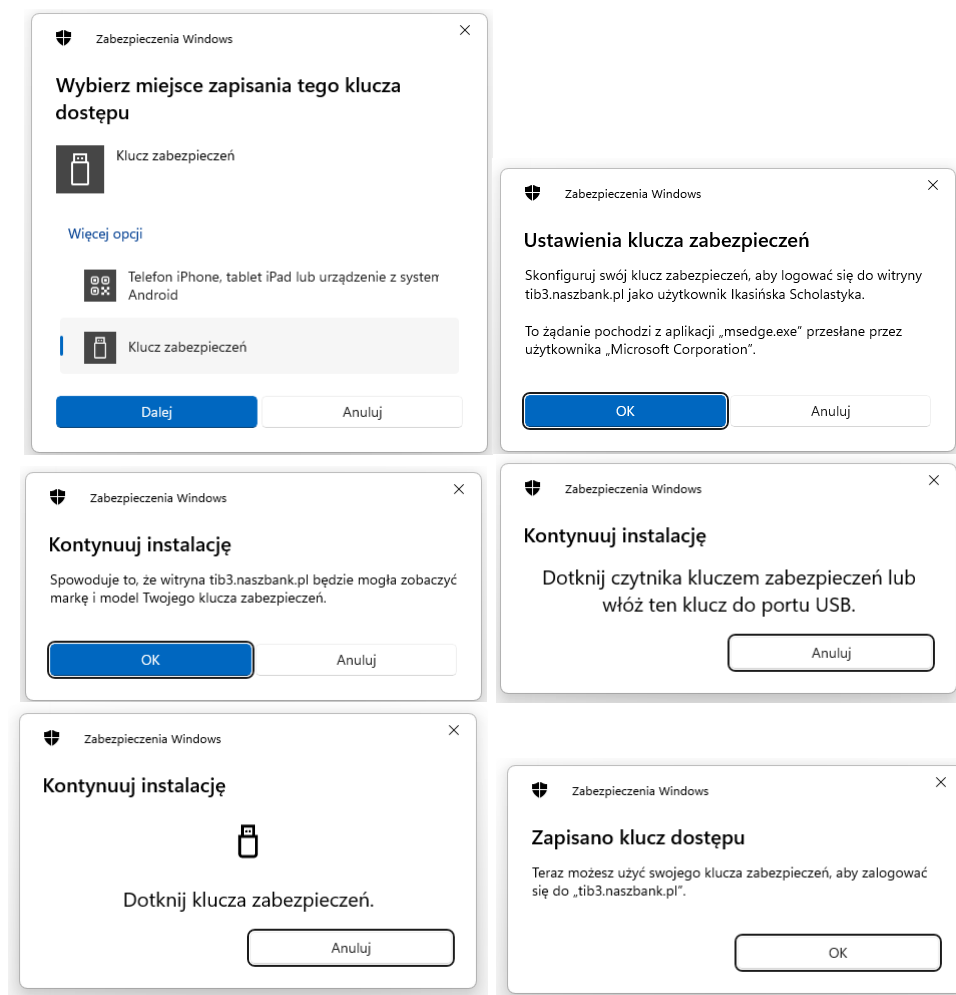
Zabezpieczenia Windows

Wybierz miejsce zapisania tego klucza dostępu

Klucz zabezpieczeń

Więcej opcji

Telefon iPhone, tablet iPad lub urządzenie z systen Android

Klucz zabezpieczeń

Dalej

Anuluj

Zabezpieczenia Windows

Ustawienia klucza zabezpieczeń

Skonfiguruj swój klucz zabezpieczeń, aby logować się do witryny tib3.naszbank.pl jako użytkownik Ikasińska Scholastyka.

To żądanie pochodzi z aplikacji „msedge.exe" przesłane przez użytkownika „Microsoft Corporation".

OK

Anuluj

Zabezpieczenia Windows

Kontynuuj instalację

Spowoduje to, że witryna tib3.naszbank.pl będzie mogła zobaczyć markę i model Twojego klucza zabezpieczeń.

OK

Anuluj

Zabezpieczenia Windows

Kontynuuj instalację

Dotknij czytnika kluczem zabezpieczeń lub włóż ten klucz do portu USB.

Anuluj

Zabezpieczenia Windows

Kontynuuj instalację

Dotknij klucza zabezpieczeń.

Anuluj

Zabezpieczenia Windows

Zapisano klucz dostępu

Teraz możesz użyć swojego klucza zabezpieczeń, aby zalogować się do „tib3.naszbank.pl".

OK